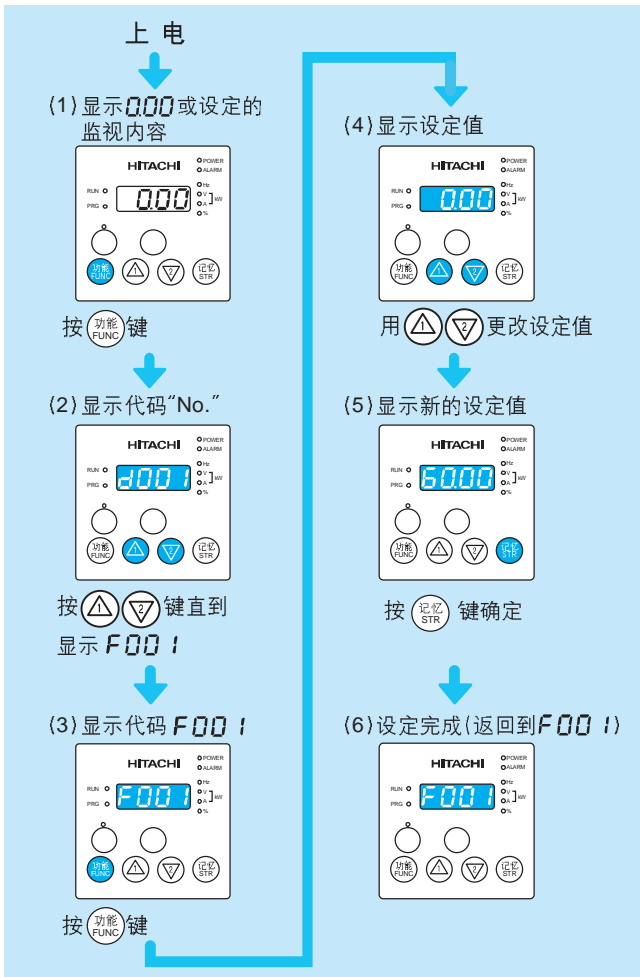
上电

(1) 显示0.00或设定的监视内容

HITACHI
POWER
ALARM
RUN
PRG
0.00
Hz
V
A
%
kW
功能 FUNC
1
2
记忆 STR

按 功能 FUNC 键

(2) 显示代码"No."

HITACHI
POWER
ALARM
RUN
PRG
d001
Hz
V
A
%
kW
功能 FUNC
1
2
记忆 STR

按 1 2 键直到显示 F001

(3) 显示代码 F001

HITACHI
POWER
ALARM
RUN
PRG
F001
Hz
V
A
%
kW
功能 FUNC
1
2
记忆 STR

按 功能 FUNC 键

(4) 显示设定值

HITACHI
POWER
ALARM
RUN
PRG
0.00
Hz
V
A
%
kW
功能 FUNC
1
2
记忆 STR

用 1 2 更改设定值

(5) 显示新的设定值

HITACHI
POWER
ALARM
RUN
PRG
60.00
Hz
V
A
%
kW
功能 FUNC
1
2
记忆 STR

按 记忆 STR 键确定

(6) 设定完成(返回到F001)

HITACHI
POWER
ALARM
RUN
PRG
F001
Hz
V
A
%
kW
功能 FUNC
1
2
记忆 STR